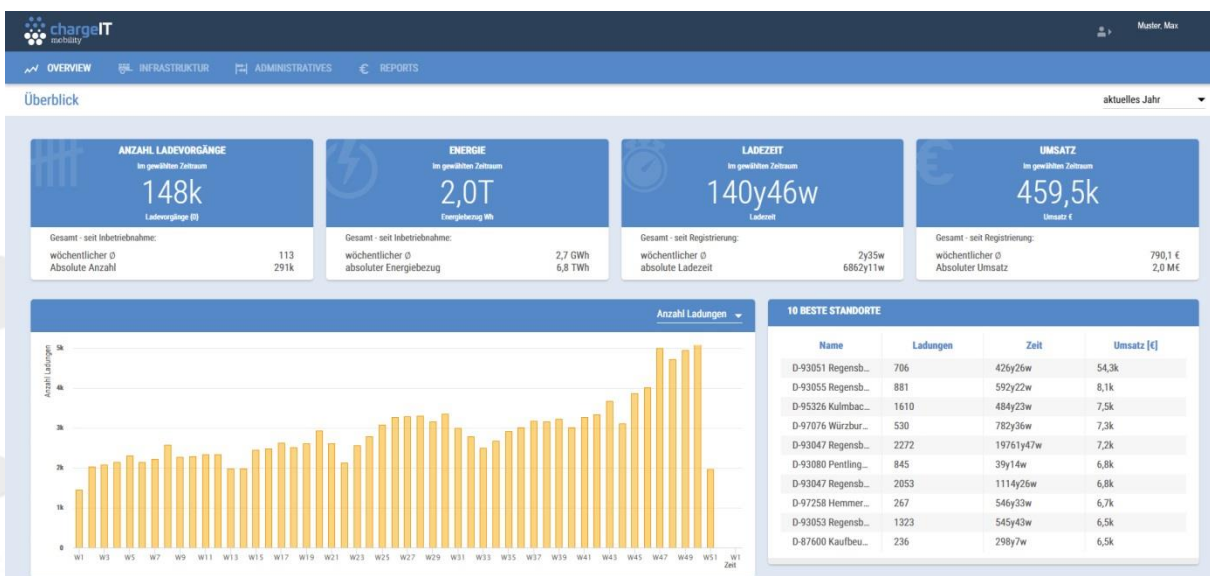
chargeIT mobility

Muster, Max

OVERVIEW INFRASTRUKTUR ADMINISTRATIVES € REPORTS

Überblick

aktuelles Jahr

ANZAHL LADEVORGÄNGE
Im gewählten Zeitraum
148k
Ladevorgänge (0)
Gesamt - seit Inbetriebnahme:
wöchentlicher Ø 113
Absolute Anzahl 291k

ENERGIE
Im gewählten Zeitraum
2,0T
Energiebezug Wh
Gesamt - seit Inbetriebnahme:
wöchentlicher Ø 2,7 GWh
absoluter Energiebezug 6,8 TWh

LADEZEIT
Im gewählten Zeitraum
140y46w
Ladezeit
Gesamt - seit Registrierung:
wöchentlicher Ø 2y35w
absolute Ladezeit 6862y11w

UMSATZ
Im gewählten Zeitraum
459,5k
Umsatz €
Gesamt - seit Registrierung:
wöchentlicher Ø 790,1 €
Absoluter Umsatz 2,0 M€

Anzahl Ladungen

Anzahl Ladungen
5k
4k
3k
2k
1k
0
W1 W3 W5 W7 W9 W11 W13 W15 W17 W19 W21 W23 W25 W27 W29 W31 W33 W35 W37 W39 W41 W43 W45 W47 W49 W51 W1
Zeit

10 BESTE STANDORTE

| Name | Ladungen | Zeit | Umsatz [€] |
|---|---|---|---|
| D-93051 Regensb... | 706 | 426y26w | 54,3k |
| D-93055 Regensb... | 881 | 592y22w | 8,1k |
| D-95326 Kulmbac... | 1610 | 484y23w | 7,5k |
| D-97076 Würzbur... | 530 | 782y36w | 7,3k |
| D-93047 Regensb... | 2272 | 19761y47w | 7,2k |
| D-93080 Pentling... | 845 | 39y14w | 6,8k |
| D-93047 Regensb... | 2053 | 1114y26w | 6,8k |
| D-97258 Hemmer... | 267 | 546y33w | 6,7k |
| D-93053 Regensb... | 1323 | 545y43w | 6,5k |
| D-87600 Kaufbeu... | 236 | 298y7w | 6,5k |